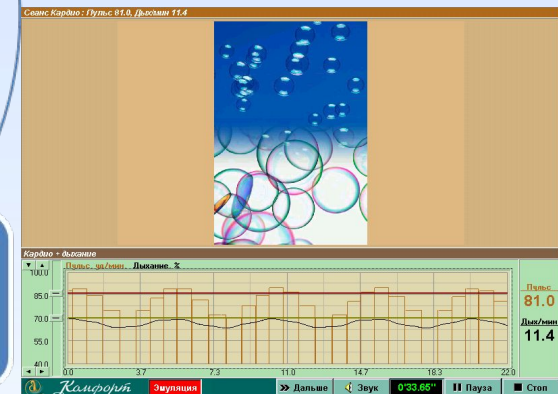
Сеанс Кардио : Пульс 81.0, Дых/мин 11.4

Кардио + дыхание

Пульс, уд/мин  Дыхание, %

100.0
85.0
70.0
55.0
40.0

0.0  3.7  7.3  11.0  14.7  18.3  22.0

Пульс
81.0
Дых/мин
11.4

Комфорт  Эмуляция  » Дальше  Звук  0'33.65''  || Пауза  ■ Стоп